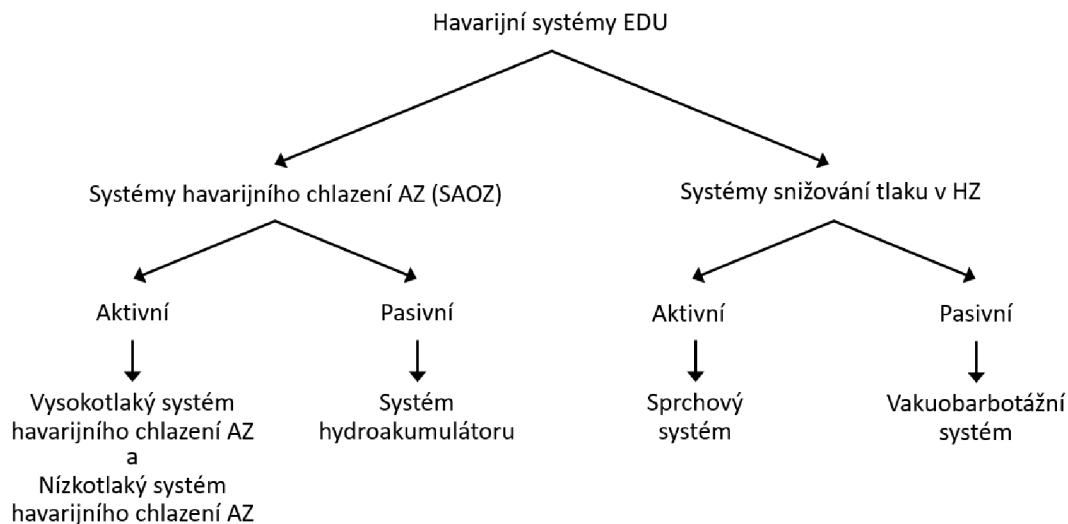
Havarijní systémy EDU

Systémy havarijního chlazení AZ (SAOZ)

Systémy snižování tlaku v HZ

Aktivní

Vysokotlaký systém havarijního chlazení AZ
a
Nízkotlaký systém havarijního chlazení AZ

Pasivní

Systém hydroakumulátoru

Aktivní

Sprchový systém

Pasivní

Vakuobarbotážní systém